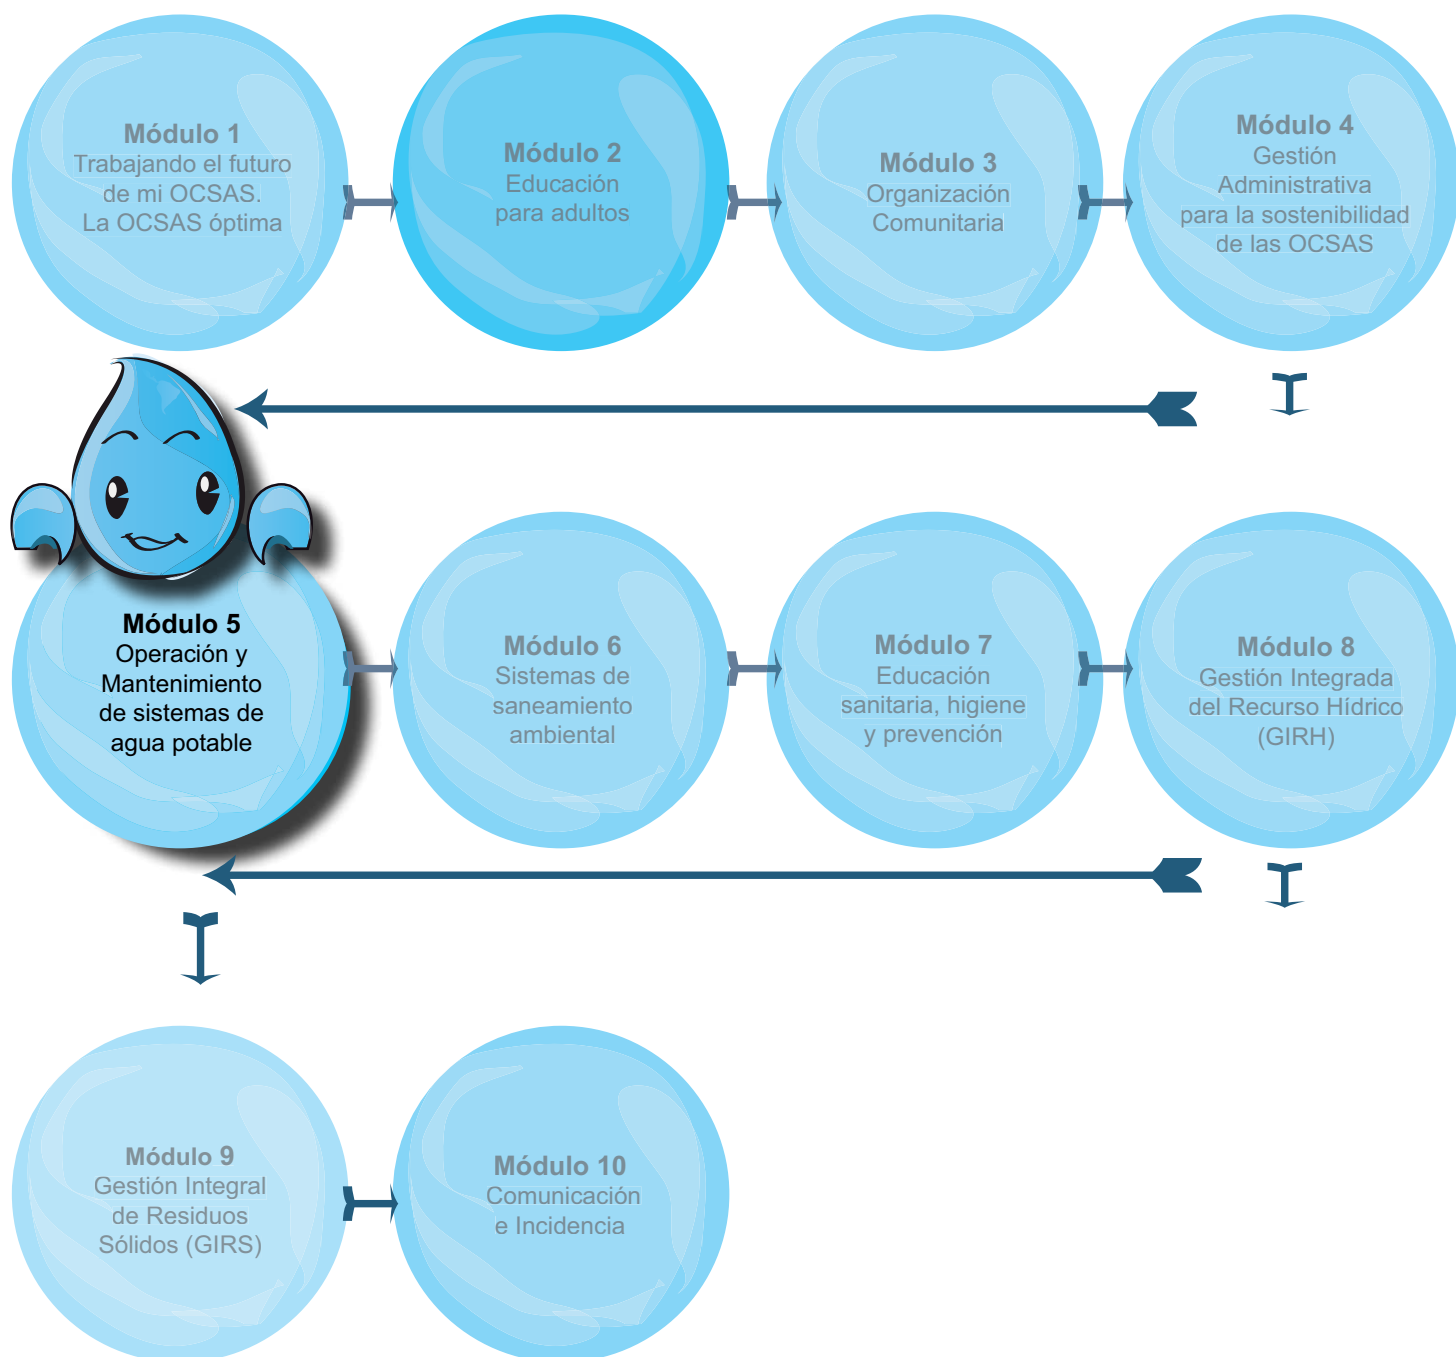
Módulo 1
Trabajando el futuro de mi OCSAS. La OCSAS óptima

Módulo 2
Educación para adultos

Módulo 3
Organización Comunitaria

Módulo 4
Gestión Administrativa para la sostenibilidad de las OCSAS

Módulo 5
Operación y Mantenimiento de sistemas de agua potable

Módulo 6
Sistemas de saneamiento ambiental

Módulo 7
Educación sanitaria, higiene y prevención

Módulo 8
Gestión Integrada del Recurso Hídrico (GIRH)

Módulo 9
Gestión Integral de Residuos Sólidos (GIRS)

Módulo 10
Comunicación e Incidencia